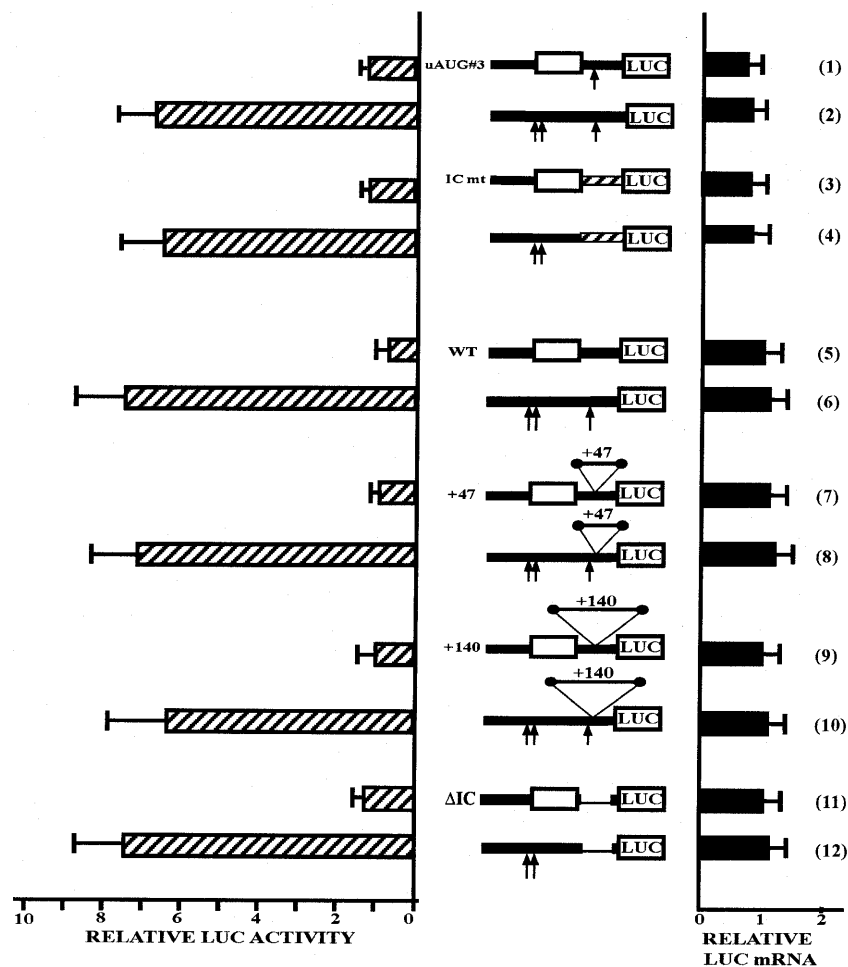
uAUG#3 LUC (1)
LUC (2)
IC mt LUC (3)
LUC (4)
WT LUC (5)
LUC (6)
+47
+47 LUC (7)
+47
LUC (8)
+140
+140 LUC (9)
+140
LUC (10)
ΔIC LUC (11)
LUC (12)

10 8 6 4 2 0
RELATIVE LUC ACTIVITY

0 1 2
RELATIVE LUC mRNA